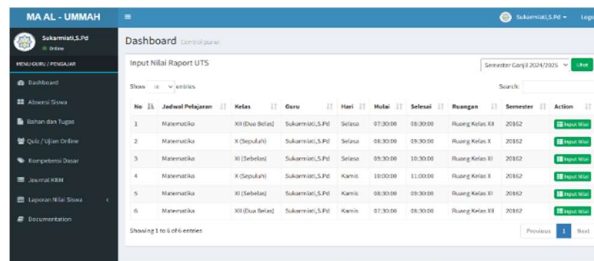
MA AL - UMMAH

Sukarmiati,S.Pd
Online

MENU GURU / PENGAJAR

Dashboard
Absensi Siswa
Bahan dan Tugas
Quiz / Ujian Online
Kompetensi Dasar
Jurnal KBM
Laporan Nilai Siswa
Documentation

Sukarmiati,S.Pd
Logo

Dashboard Control panel

Input Nilai Raport UTS

Semester Ganjil 2024/2025
Lihat

Show 10 entries
Search:

| No | Jadwal Pelajaran | Kelas | Guru | Hari | Mulai | Selesai | Ruangan | Semester | Action |
|---|---|---|---|---|---|---|---|---|---|
| 1 | Matematika | XII (Dua Belas) | Sukarmiati,S.Pd | Selasa | 07:30:00 | 08:30:00 | Ruang Kelas XII | 20162 | Input Nilai |
| 2 | Matematika | X (Sepuluh) | Sukarmiati,S.Pd | Selasa | 08:30:00 | 09:30:00 | Ruang Kelas X | 20162 | Input Nilai |
| 3 | Matematika | XI (Sebelas) | Sukarmiati,S.Pd | Selasa | 09:30:00 | 10:30:00 | Ruang Kelas XI | 20162 | Input Nilai |
| 4 | Matematika | X (Sepuluh) | Sukarmiati,S.Pd | Kamis | 10:00:00 | 11:00:00 | Ruang Kelas X | 20162 | Input Nilai |
| 5 | Matematika | XI (Sebelas) | Sukarmiati,S.Pd | Kamis | 08:30:00 | 09:30:00 | Ruang Kelas XI | 20162 | Input Nilai |
| 6 | Matematika | XII (Dua Belas) | Sukarmiati,S.Pd | Kamis | 07:30:00 | 08:30:00 | Ruang Kelas XII | 20162 | Input Nilai |

Showing 1 to 6 of 6 entries

Previous 1 Next